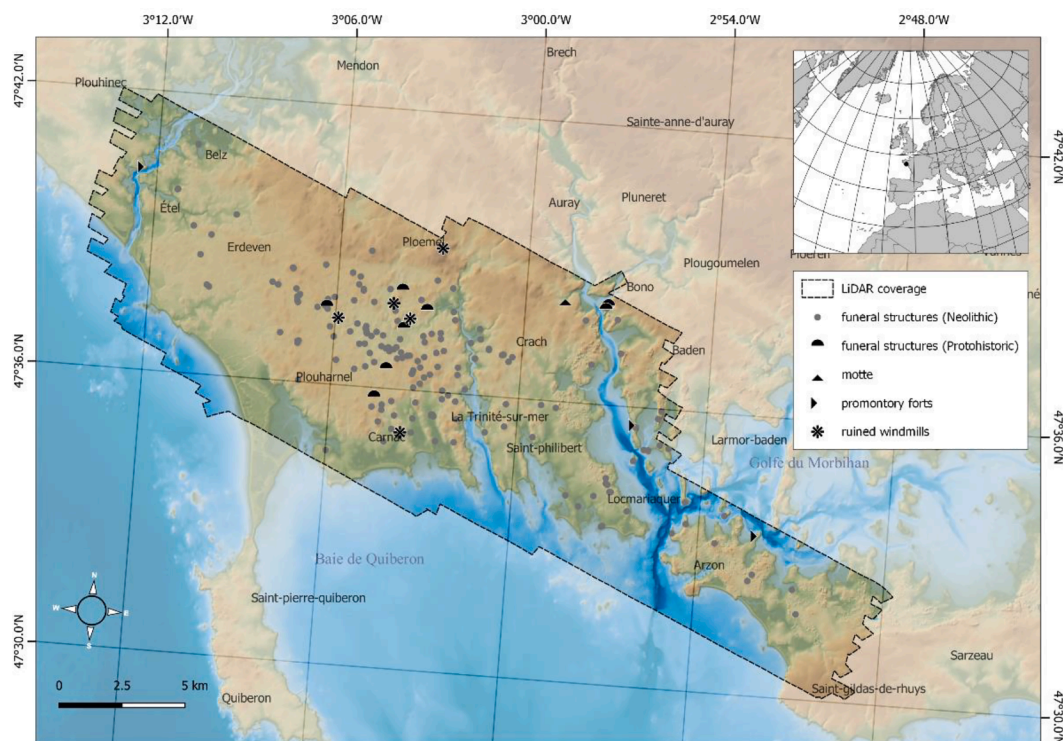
3°12.0'W
3°06.0'W
3°00.0'W
2°54.0'W
2°48.0'W

47°42.0'N
47°36.0'N
47°30.0'N

47°42.0'N
47°36.0'N
47°30.0'N

Plouhinec
Mendon
Brech
Sainte-anne-d'auray
Belz
Étel
Auray
Pluneret
Erdeven
Ploemel
Ploeren
Vannes
Plougoumelen
Bono
Crach
Baden
Plouharnel
La Trinité-sur-mer
Carnac
Saint-philibert
Larmor-baden
Golfe du Morbihan
Locmariaquer
Baie de Quiberon
Arzon
Saint-pierre-quiberon
Sarzeau
Quiberon
Saint-gildas-de-rhuys

LiDAR coverage
funeral structures (Neolithic)
funeral structures (Protohistoric)
motte
promontory forts
ruined windmills

N
W
E
S

0
2.5
5 km